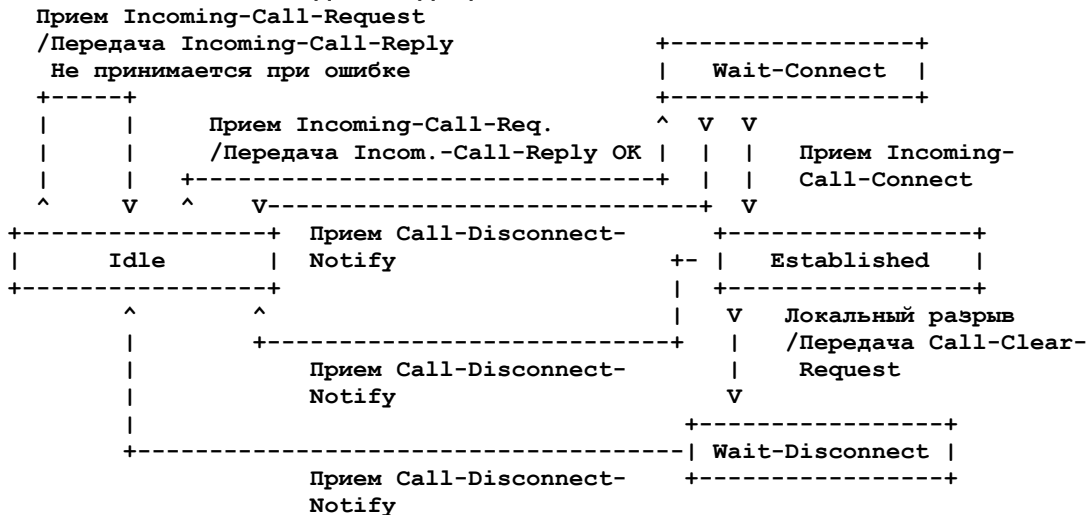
Прием Incoming-Call-Request
/Передача Incoming-Call-Reply
Не принимается при ошибке

Wait-Connect

Прием Incoming-Call-Req.
/Передача Incom.-Call-Reply OK

Прием Incoming-Call-Connect

Idle

Прием Call-Disconnect-Notify

Established

Локальный разрыв
/Передача Call-Clear-Request

Прием Call-Disconnect-Notify

Wait-Disconnect

Прием Call-Disconnect-Notify